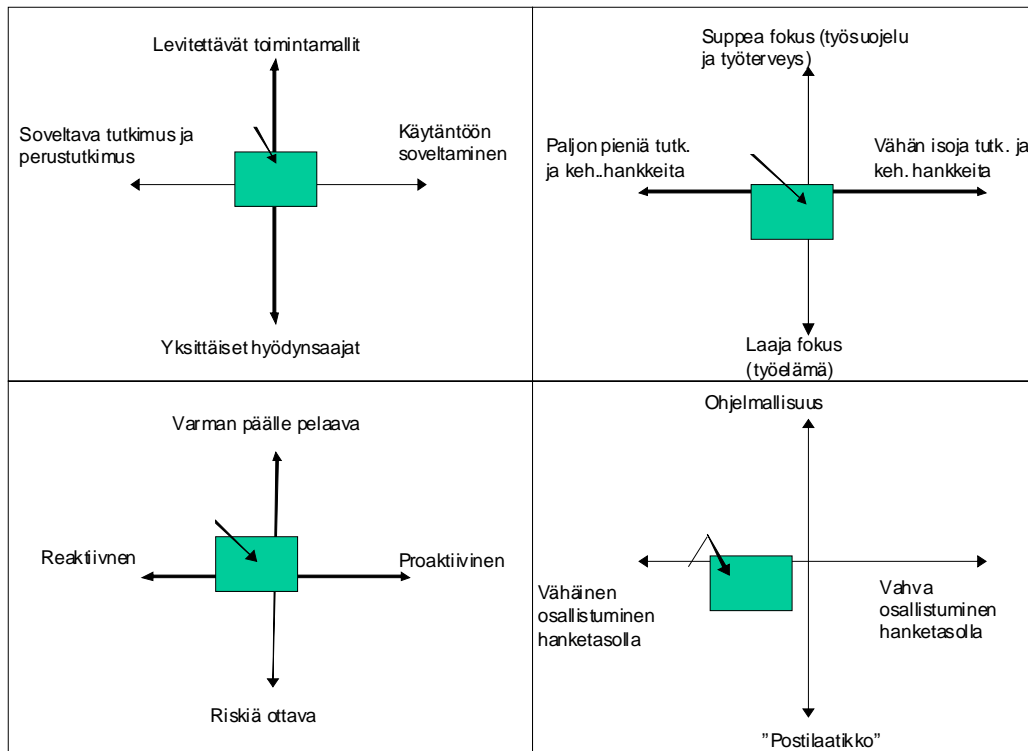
Levitettävät toimintamallit

Soveltava tutkimus ja perustutkimus

Käytäntöön soveltaminen

Yksittäiset hyödynsaajat

Suppea fokus (työsuojelu ja työterveys)

Paljon pieniä tutk. ja keh..hankkeita

Vähän isoja tutk. ja keh. hankkeita

Laaja fokus (työelämä)

Varman päälle pelaava

Reaktiivnen

Proaktiivinen

Riskiä ottava

Ohjelmallisuus

Vähäinen osallistuminen hanketasolla

Vahva osallistuminen hanketasolla

"Postilaatikko"